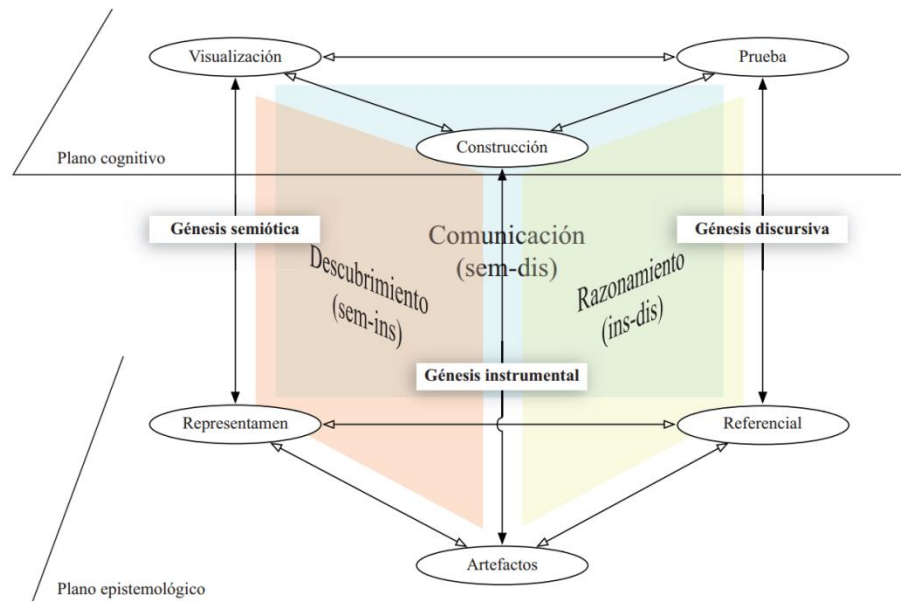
Visualización

Prueba

Construcción

Plano cognitivo

Génesis semiótica

Comunicación (sem-dis)

Génesis discursiva

Descubrimiento (sem-ins)

Razonamiento (ins-dis)

Génesis instrumental

Representamen

Referencial

Artefactos

Plano epistemológico